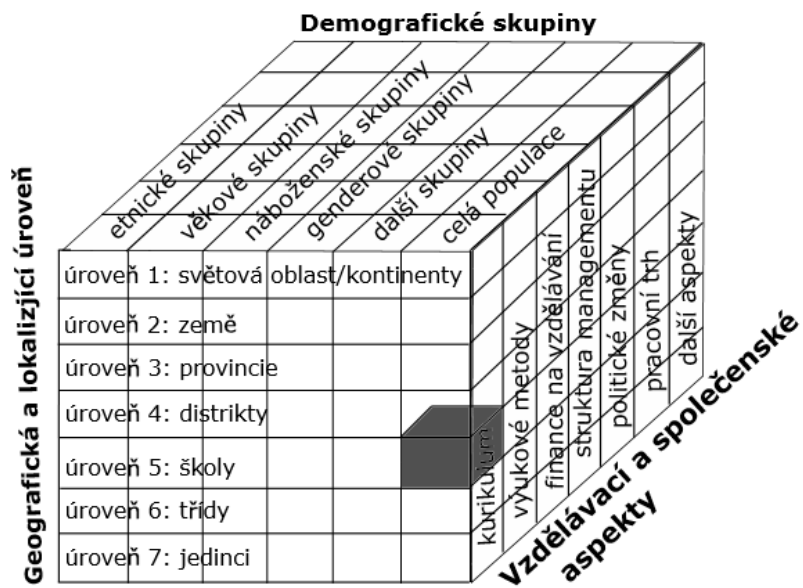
Demografické skupiny

etnické skupiny
věkové skupiny
náboženské skupiny
genderové skupiny
další skupiny
celá populace

Geografická a lokalizující úroveň

úroveň 1: světová oblast/kontinenty
úroveň 2: země
úroveň 3: provincie
úroveň 4: distrikty
úroveň 5: školy
úroveň 6: třídy
úroveň 7: jedinci

kurikulum
výukové metody
finance na vzdělávání
struktura managementu
politické změny
pracovní trh
další aspekty

Vzdělávací a společenské aspekty